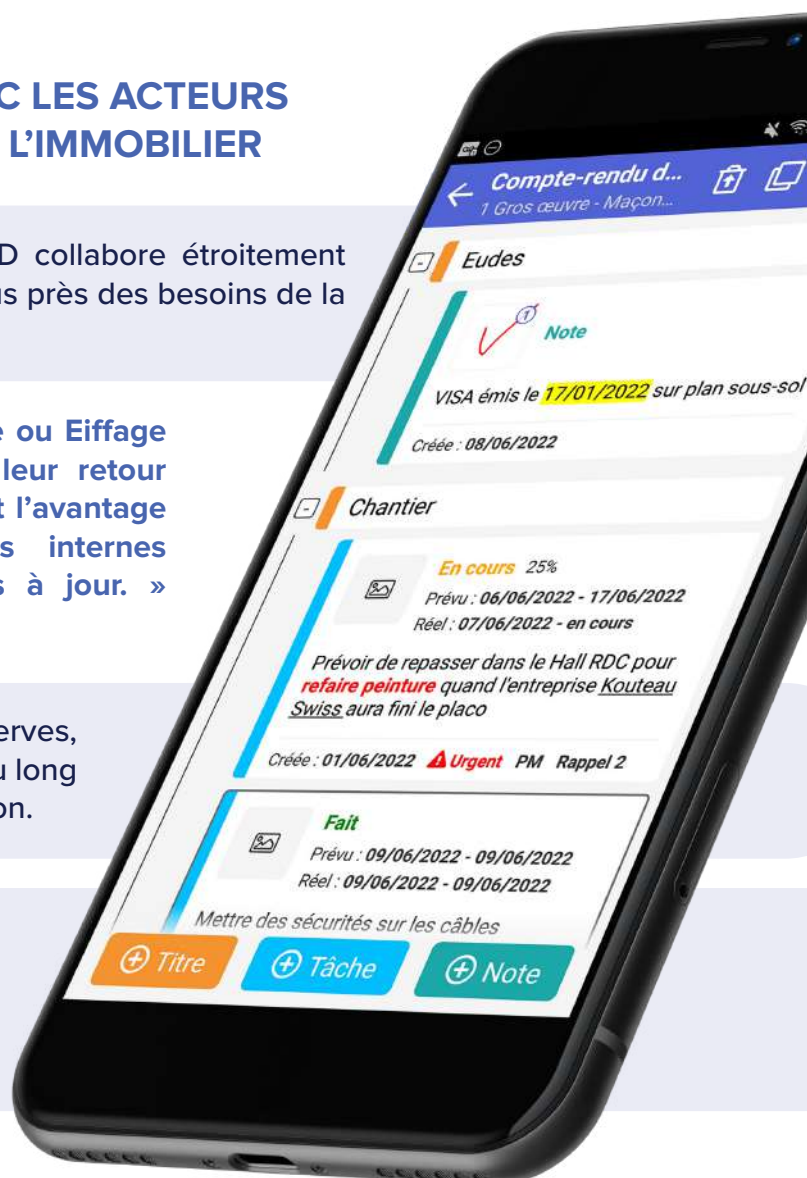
C LES ACTEURS
L'IMMOBILIER

D collabore étroitement
us près des besoins de la

e ou Eiffage
leur retour
t l'avantage
s internes
s à jour. »

erves,
u long
on.

Compte-rendu d...
1 Gros œuvre - Maçon...

Eudes

Note

VISA émis le 17/01/2022 sur plan sous-sol

Créée : 08/06/2022

Chantier

En cours 25%
Prévu : 06/06/2022 - 17/06/2022
Réel : 07/06/2022 - en cours

Prévoir de repasser dans le Hall RDC pour refaire peinture quand l'entreprise Kouteau Swiss aura fini le placo

Créée : 01/06/2022 Urgent PM Rappel 2

Fait
Prévu : 09/06/2022 - 09/06/2022
Réel : 09/06/2022 - 09/06/2022

Mettre des sécurités sur les câbles

Titre
Tâche
Note